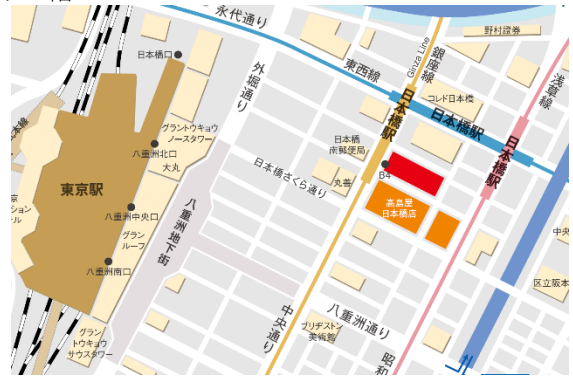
永代通り
野村證券
日本橋口
東西線
銀座線
Ginza Line
浅草線
外堀通り
コレド日本橋
日本橋駅
日本橋駅
日本橋駅
グラントウキョウノースタワー
八重洲北口
大丸
日本橋南郵便局
東京駅
日本橋さくら通り
丸善
B4
八重洲中央口
八重洲地下街
高島屋日本橋店
グランルーフ
八重洲南口
中央通り
八重洲通り
グラントウキョウサウスタワー
ブリヂストン美術館
昭和
区立坂本
中央